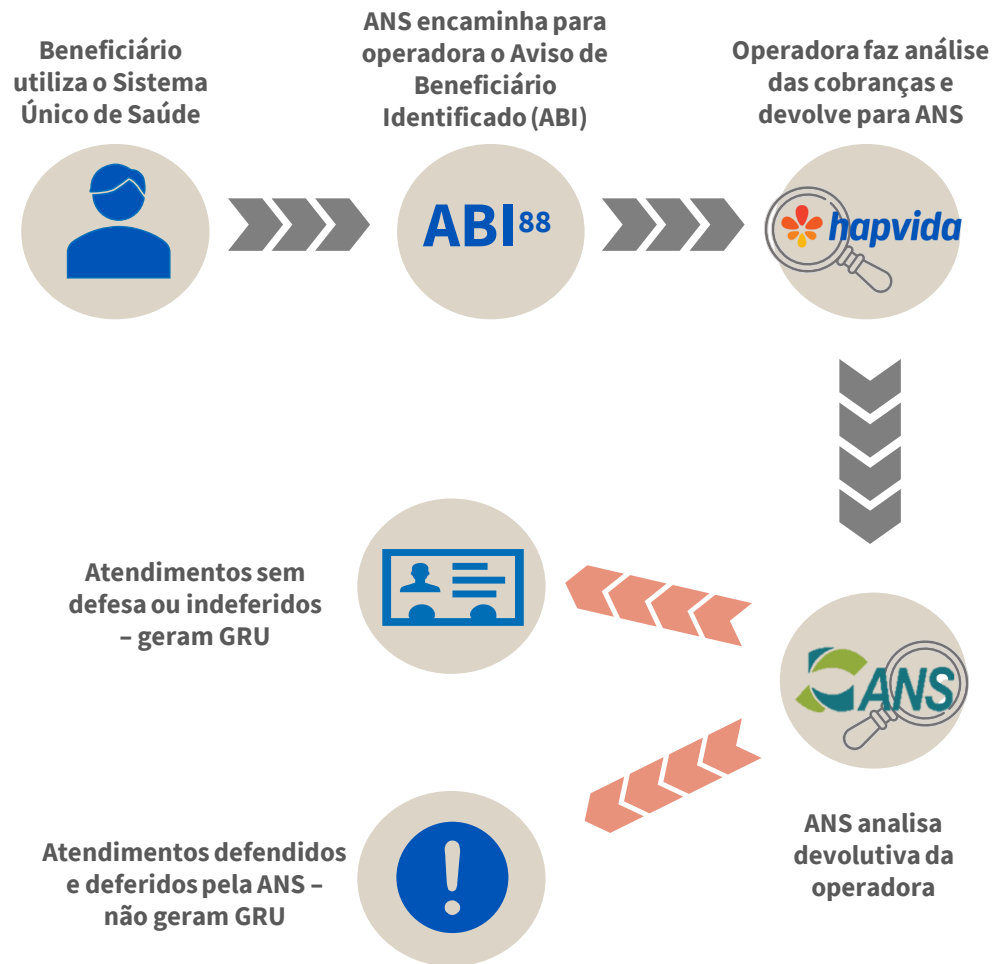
Beneficiário utiliza o Sistema Único de Saúde

ANS encaminha para operadora o Aviso de Beneficiário Identificado (ABI)

ABI88

Operadora faz análise das cobranças e devolve para ANS

hapvida

Atendimentos sem defesa ou indeferidos – geram GRU

ANS

Atendimentos defendidos e deferidos pela ANS – não geram GRU

ANS analisa devolutiva da operadora